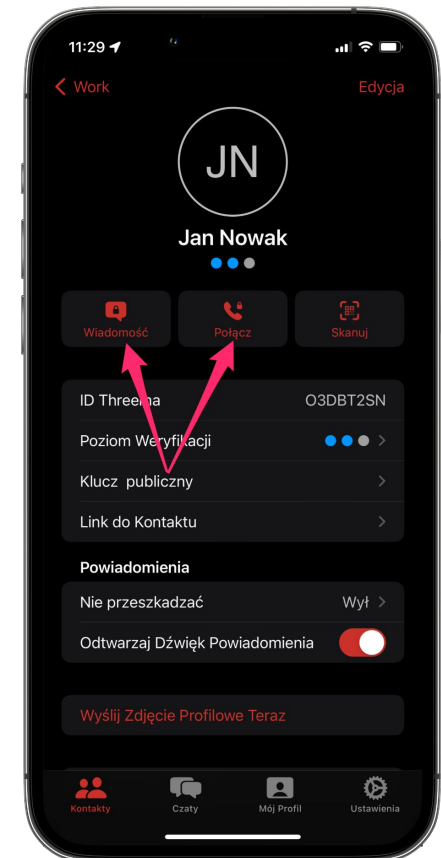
11:29

Work

Edycja

JN

Jan Nowak

Wiadomość

Połącz

Skanuj

ID Threema O3DBT2SN

Poziom Weryfikacji

Klucz publiczny

Link do Kontaktu

Powiadomienia

Nie przeszkadzać Wył

Odtwarzaj Dźwięk Powiadomienia

Wyślij Zdjęcie Profilowe Teraz

Kontakty

Czaty

Mój Profil

Ustawienia